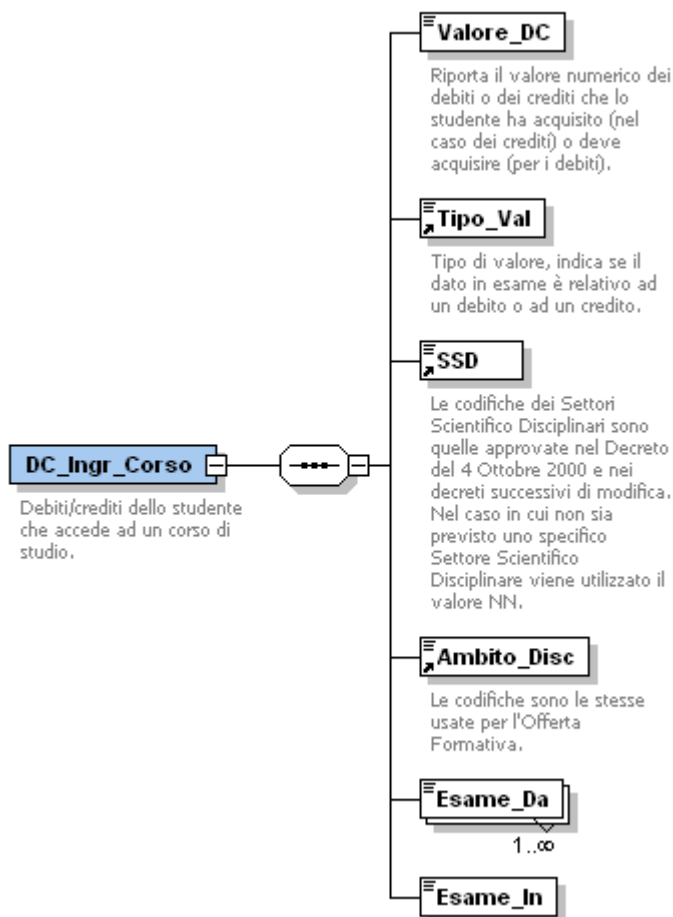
DC_Ingr_Corso

Debiti/crediti dello studente che accede ad un corso di studio.

Valore_DC

Riporta il valore numerico dei debiti o dei crediti che lo studente ha acquisito (nel caso dei crediti) o deve acquisire (per i debiti).

Tipo_Val

Tipo di valore, indica se il dato in esame è relativo ad un debito o ad un credito.

SSD

Le codifiche dei Settori Scientifico Disciplinari sono quelle approvate nel Decreto del 4 Ottobre 2000 e nei decreti successivi di modifica. Nel caso in cui non sia previsto uno specifico Settore Scientifico Disciplinare viene utilizzato il valore NN.

Ambito_Disc

Le codifiche sono le stesse usate per l'Offerta Formativa.

Esame_Da

1..∞

Esame_In